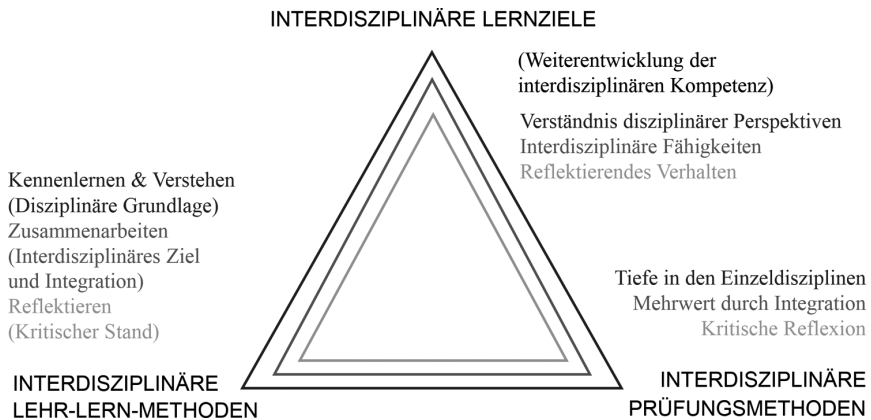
INTERDISZIPLINÄRE LERNZIELE

(Weiterentwicklung der interdisziplinären Kompetenz)

Verständnis disziplinärer Perspektiven
Interdisziplinäre Fähigkeiten
Reflektierendes Verhalten

Kennenlernen & Verstehen (Disziplinäre Grundlage)
Zusammenarbeiten (Interdisziplinäres Ziel und Integration)
Reflektieren (Kritischer Stand)

Tiefe in den Einzeldisziplinen
Mehrwert durch Integration
Kritische Reflexion

INTERDISZIPLINÄRE LEHR-LERN-METHODEN

INTERDISZIPLINÄRE PRÜFUNGSMETHODEN